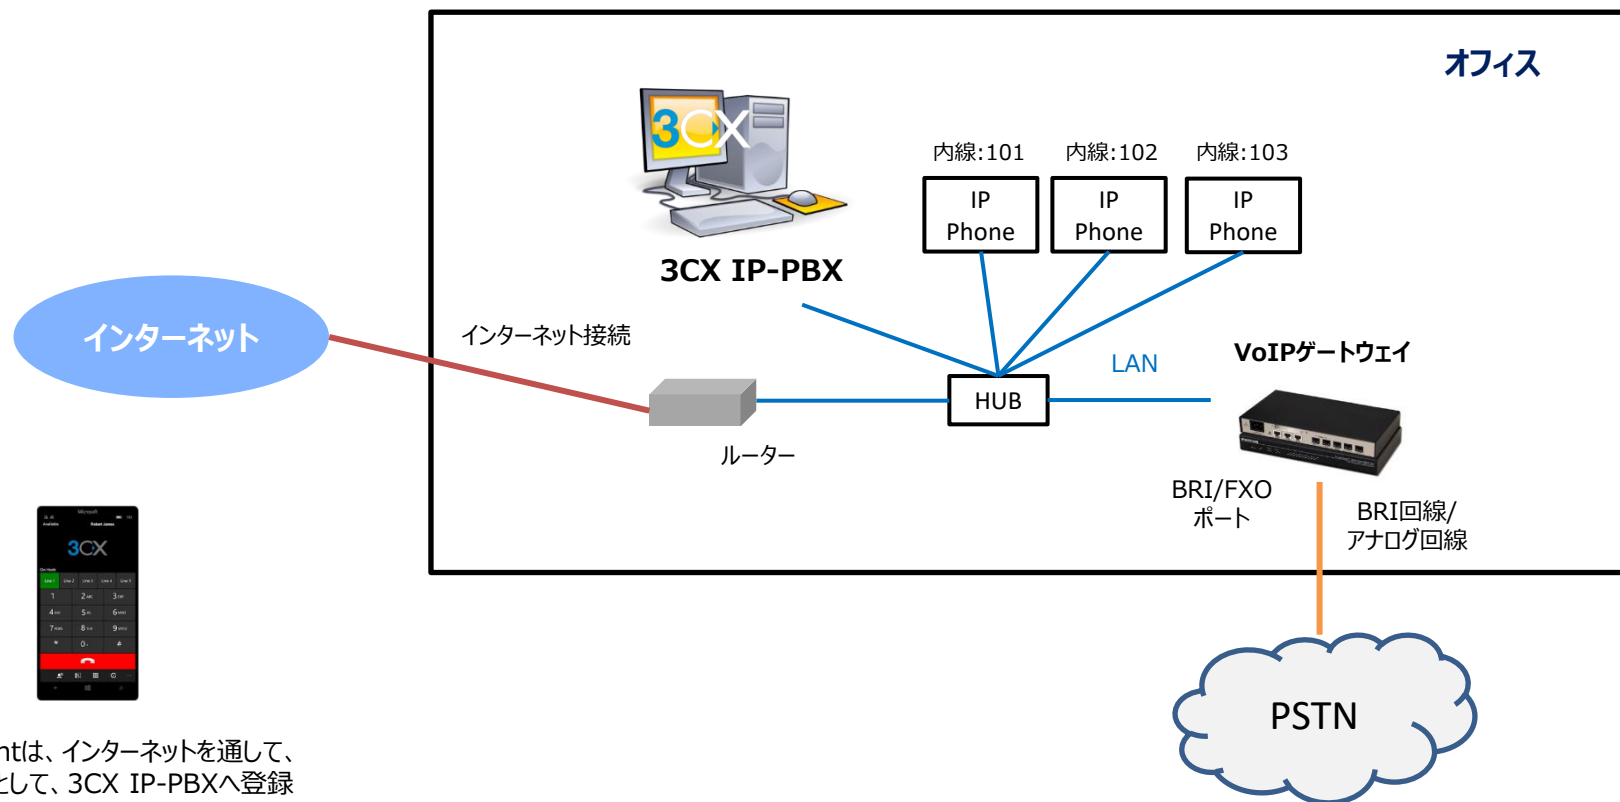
オフィス

3CX

3CX IP-PBX

内線:101
IP Phone

内線:102
IP Phone

内線:103
IP Phone

インターネット

インターネット接続

LAN

VoIPゲートウェイ

HUB

ルーター

BRI/FXO ポート

BRI回線/ アナログ回線

3CX

PSTN

ntは、インターネットを通して、
として、3CX IP-PBXへ登録